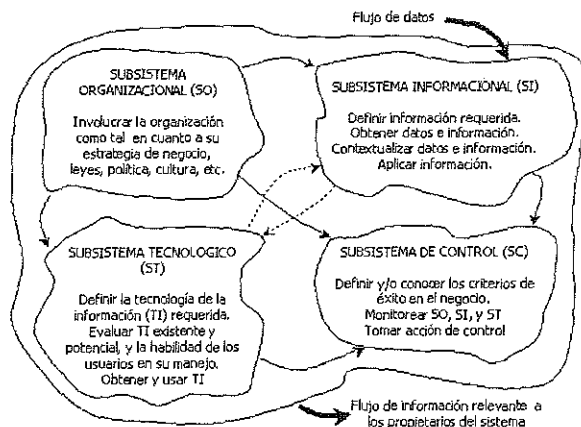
Flujo de datos

SUBSISTEMA ORGANIZACIONAL (SO)

Involucrar la organización como tal en cuanto a su estrategia de negocio, leyes, política, cultura, etc.

SUBSISTEMA INFORMACIONAL (SI)

Definir información requerida. Obtener datos e información. Contextualizar datos e información. Aplicar información.

SUBSISTEMA TECNOLOGICO (ST)

Definir la tecnología de la información (TI) requerida. Evaluar TI existente y potencial, y la habilidad de los usuarios en su manejo. Obtener y usar TI

SUBSISTEMA DE CONTROL (SC)

Definir y/o conocer los criterios de éxito en el negocio. Monitorear SO, SI, y ST Tomar acción de control

Flujo de información relevante a los propietarios del sistema